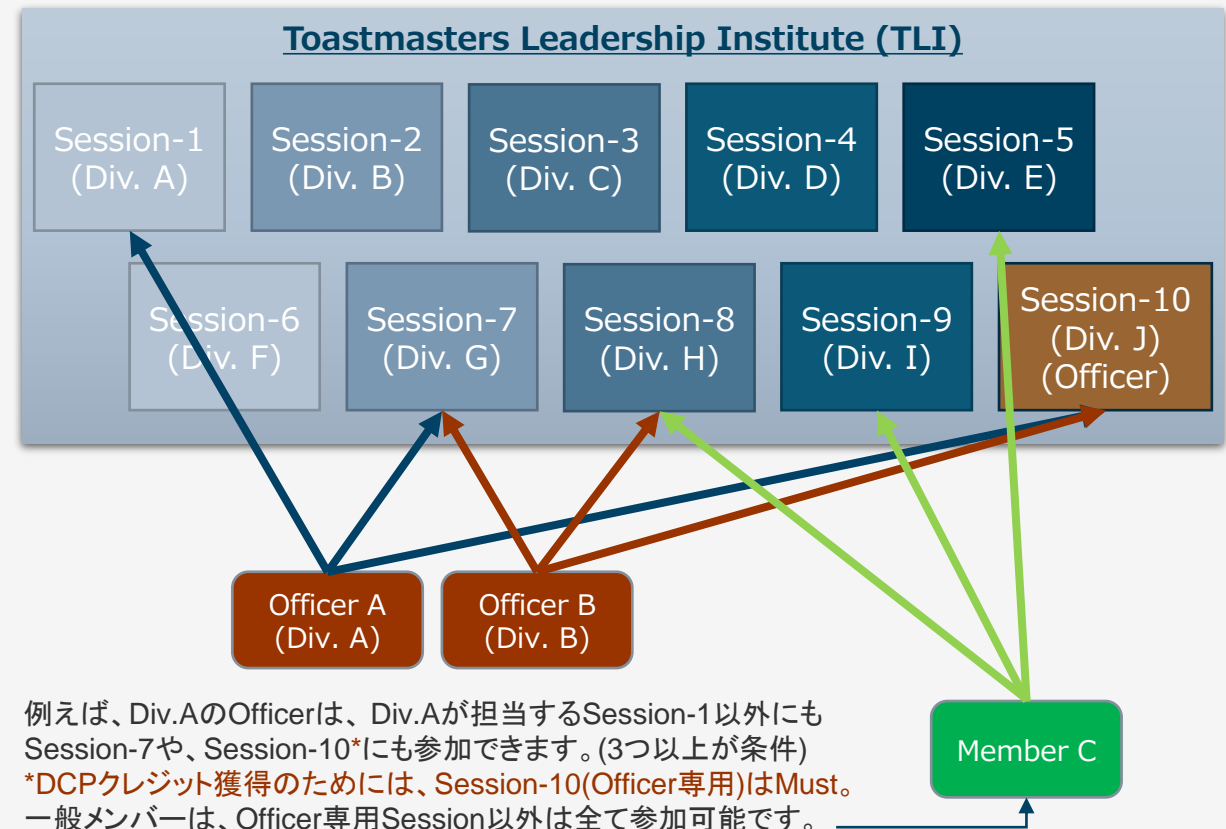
Toastmasters Leadership Institute (TLI)

Session-1
(Div. A)

Session-2
(Div. B)

Session-3
(Div. C)

Session-4
(Div. D)

Session-5
(Div. E)

Session-6
(Div. F)

Session-7
(Div. G)

Session-8
(Div. H)

Session-9
(Div. I)

Session-10
(Div. J)
(Officer)

Officer A
(Div. A)

Officer B
(Div. B)

Member C

例えば、Div.AのOfficerは、Div.Aが担当するSession-1以外にもSession-7や、Session-10*にも参加できます。(3つ以上が条件)
*DCPクレジット獲得のためには、Session-10(Officer専用)はMust。
一般メンバーは、Officer専用Session以外は全て参加可能です。